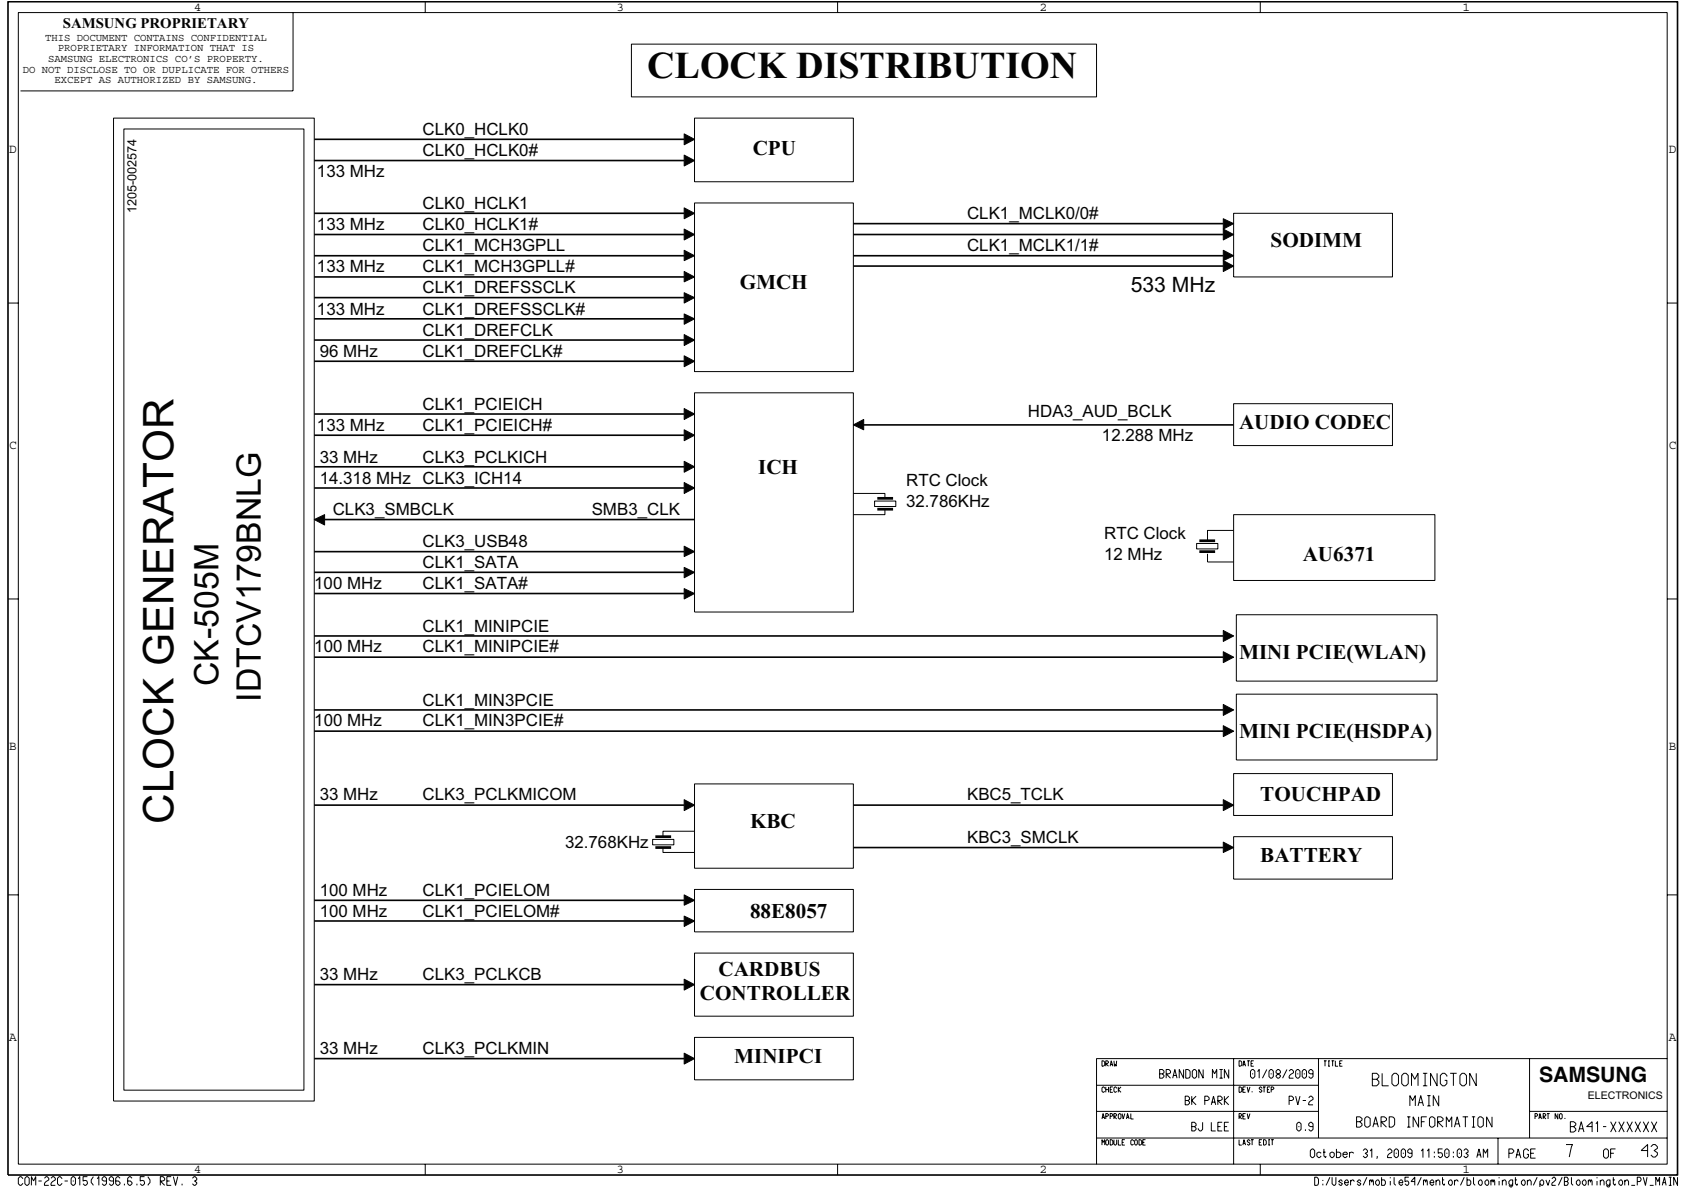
4 3 2 1

SAMSUNG PROPRIETARY
THIS DOCUMENT CONTAINS CONFIDENTIAL PROPRIETARY INFORMATION THAT IS SAMSUNG ELECTRONICS CO'S PROPERTY. DO NOT DISCLOSE TO OR DUPLICATE FOR OTHERS EXCEPT AS AUTHORIZED BY SAMSUNG.

CLOCK DISTRIBUTION

1205-002574

CLOCK GENERATOR
CK-505M
IDTCV179BNLG

CLK0_HCLK0
CLK0_HCLK0#
133 MHz
CPU

CLK0_HCLK1
133 MHz CLK0_HCLK1#
CLK1_MCH3GPLL
133 MHz CLK1_MCH3GPLL#
CLK1_DREFSSCLK
133 MHz CLK1_DREFSSCLK#
CLK1_DREFCLK
96 MHz CLK1_DREFCLK#
GMCH

CLK1_MCLK0/0#
CLK1_MCLK1/1#
SODIMM
533 MHz

CLK1_PCIEICH
133 MHz CLK1_PCIEICH#
33 MHz CLK3_PCLKICH
14.318 MHz CLK3_ICH14
CLK3_SMBCLK SMB3_CLK
CLK3_USB48
CLK1_SATA
100 MHz CLK1_SATA#
ICH

HDA3_AUD_BCLK
12.288 MHz
AUDIO CODEC

RTC Clock
32.786KHz

RTC Clock
12 MHz
AU6371

CLK1_MINIPCIE
100 MHz CLK1_MINIPCIE#
MINI PCIE(WLAN)

CLK1_MIN3PCIE
100 MHz CLK1_MIN3PCIE#
MINI PCIE(HSDPA)

33 MHz CLK3_PCLKMICOM
KBC
32.768KHz
KBC5_TCLK
TOUCHPAD
KBC3_SMCLK
BATTERY

100 MHz CLK1_PCIELOM
100 MHz CLK1_PCIELOM#
88E8057

33 MHz CLK3_PCLKCB
CARDBUS CONTROLLER

33 MHz CLK3_PCLKMIN
MINIPCI

| DRAW BRANDON MIN | DATE 01/08/2009 | TITLE BLOOMINGTON MAIN BOARD INFORMATION | SAMSUNG ELECTRONICS |
|---|---|---|---|
| CHECK BK PARK | DEV. STEP PV-2 | | |
| APPROVAL BJ LEE | REV 0.9 | | PART NO. BA41-XXXXXX |
| MODULE CODE | LAST EDIT October 31, 2009 11:50:03 AM | PAGE 7 OF 43 | |

COM-22C-015(1996.6.5) REV. 3
D:/Users/mobile54/mentor/bloomington/pv2/Bloomington_PV_MAIN